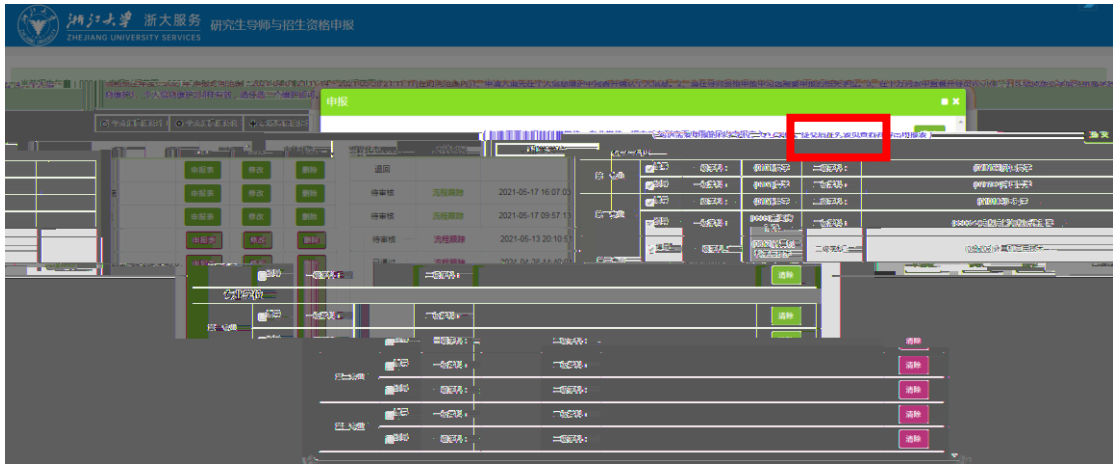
浙江大学 浙大服务
ZHEJIANG UNIVERSITY SERVICES
研究生导师与招生资格申报

申报

申报表 修改 删除 退回
申报表 修改 删除 待审核 流程跟踪 2021-05-17 16:07:03
申报表 修改 删除 待审核 流程跟踪 2021-05-17 09:57:13
申报表 修改 删除 待审核 流程跟踪 2021-05-13 20:10:5

清除
清除
清除
清除
清除
清除
清除